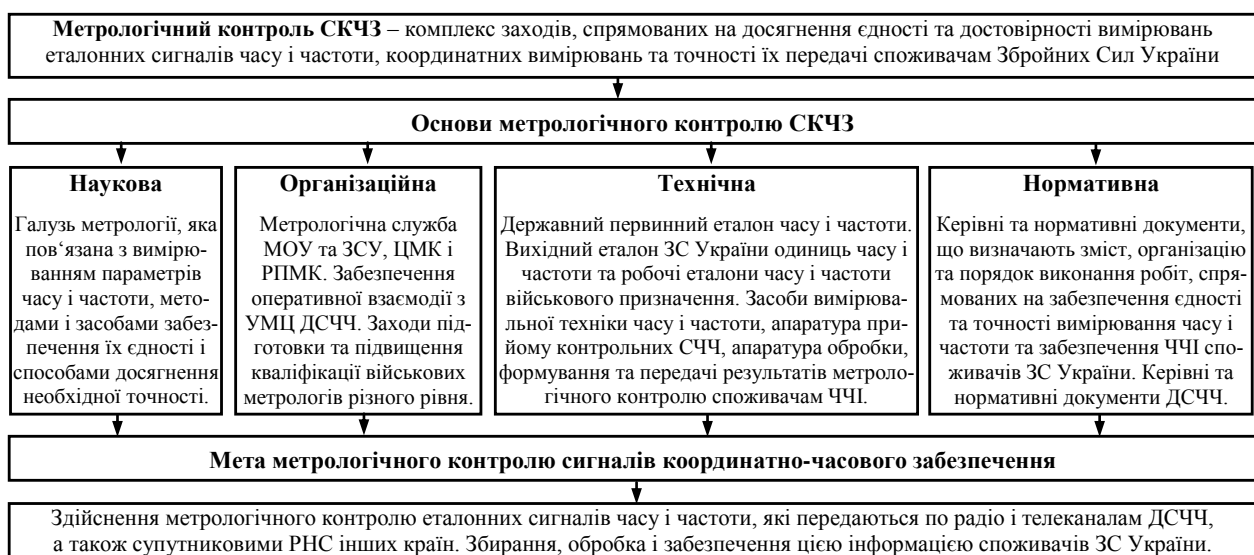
**Метрологічний контроль СКЧЗ** – комплекс заходів, спрямованих на досягнення єдності та достовірності вимірювань еталонних сигналів часу і частоти, координатних вимірювань та точності їх передачі споживачам Збройних Сил України

**Основи метрологічного контролю СКЧЗ**

**Наукова**

Галузь метрології, яка пов‘язана з вимірюванням параметрів часу і частоти, методами і засобами забезпечення їх єдності і способами досягнення необхідної точності.

**Організаційна**

Метрологічна служба МОУ та ЗСУ, ЦМК і РПМК. Забезпечення оперативної взаємодії з УМЦ ДСЧЧ. Заходи підготовки та підвищення кваліфікації військових метрологів різного рівня.

**Технічна**

Державний первинний еталон часу і частоти. Вихідний еталон ЗС України одиниць часу і частоти та робочі еталони часу і частоти військового призначення. Засоби вимірювальної техніки часу і частоти, апаратура прийому контрольних СЧЧ, апаратура обробки, формування та передачі результатів метрологічного контролю споживачам ЧЧІ.

**Нормативна**

Керівні та нормативні документи, що визначають зміст, організацію та порядок виконання робіт, спрямованих на забезпечення єдності та точності вимірювання часу і частоти та забезпечення ЧЧІ споживачів ЗС України. Керівні та нормативні документи ДСЧЧ.

**Мета метрологічного контролю сигналів координатно-часового забезпечення**

Здійснення метрологічного контролю еталонних сигналів часу і частоти, які передаються по радіо і телеканалам ДСЧЧ, а також супутниковими РНС інших країн. Збирання, обробка і забезпечення цією інформацією споживачів ЗС України.